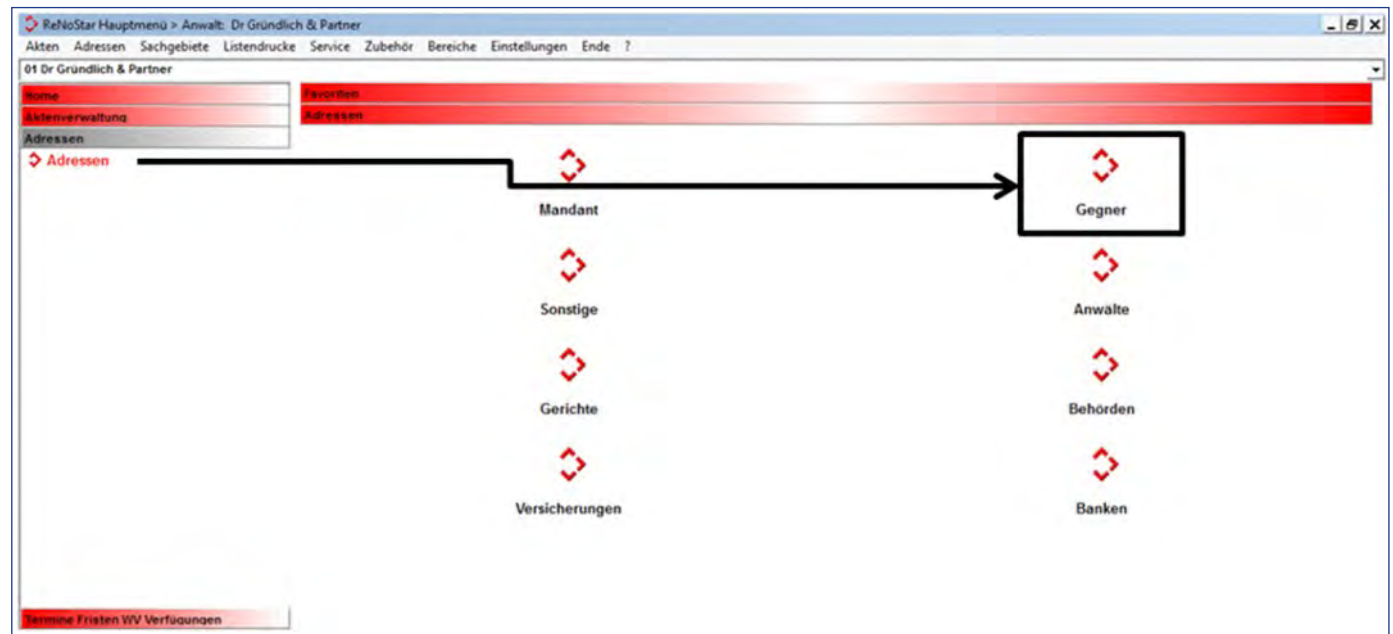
ReNoStar Hauptmenü > Anwalt: Dr Gründlich & Partner

Akten Adressen Sachgebiete Listendrucke Service Zubehör Bereiche Einstellungen Ende ?

01 Dr Gründlich & Partner

Home
Aktenverwaltung
Adressen
Adressen

Favoriten
Adressen

Mandant
Gegner
Sonstige
Anwälte
Gerichte
Behörden
Versicherungen
Banken

Termine Fristen WV Verfügungen